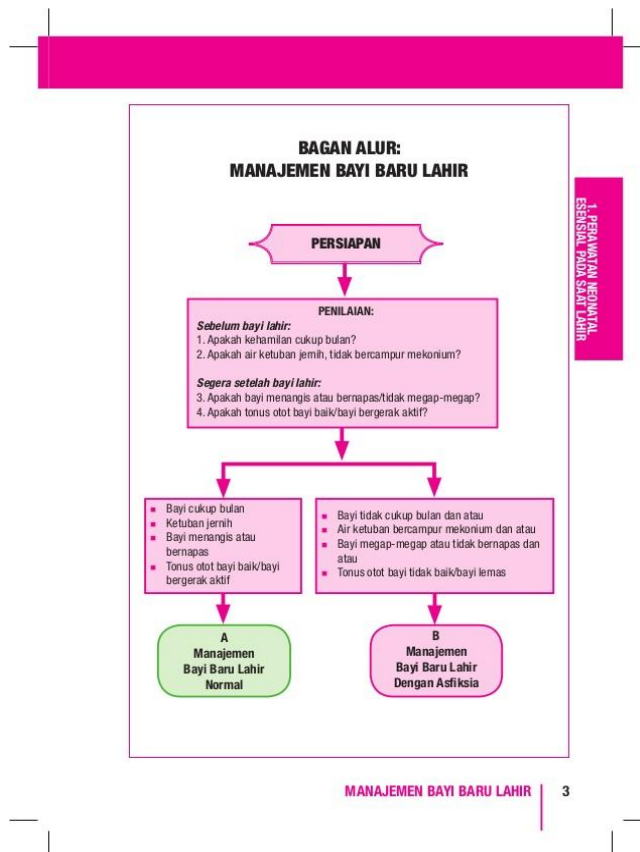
BAGAN ALUR:
MANAJEMEN BAYI BARU LAHIR

1. PERAWATAN NEONATAL ESENSIAL PADA SAAT LAHIR

PERSIAPAN

PENILAIAN:
Sebelum bayi lahir:
1. Apakah kehamilan cukup bulan?
2. Apakah air ketuban jernih, tidak bercampur mekonium?

Segera setelah bayi lahir:
3. Apakah bayi menangis atau bernapas/tidak megap-megap?
4. Apakah tonus otot bayi baik/bayi bergerak aktif?

- Bayi cukup bulan
- Ketuban jernih
- Bayi menangis atau bernapas
- Tonus otot bayi baik/bayi bergerak aktif

- Bayi tidak cukup bulan dan atau
- Air ketuban bercampur mekonium dan atau
- Bayi megap-megap atau tidak bernapas dan atau
- Tonus otot bayi tidak baik/bayi lemas

A
Manajemen
Bayi Baru Lahir
Normal

B
Manajemen
Bayi Baru Lahir
Dengan Asfiksia

MANAJEMEN BAYI BARU LAHIR 3